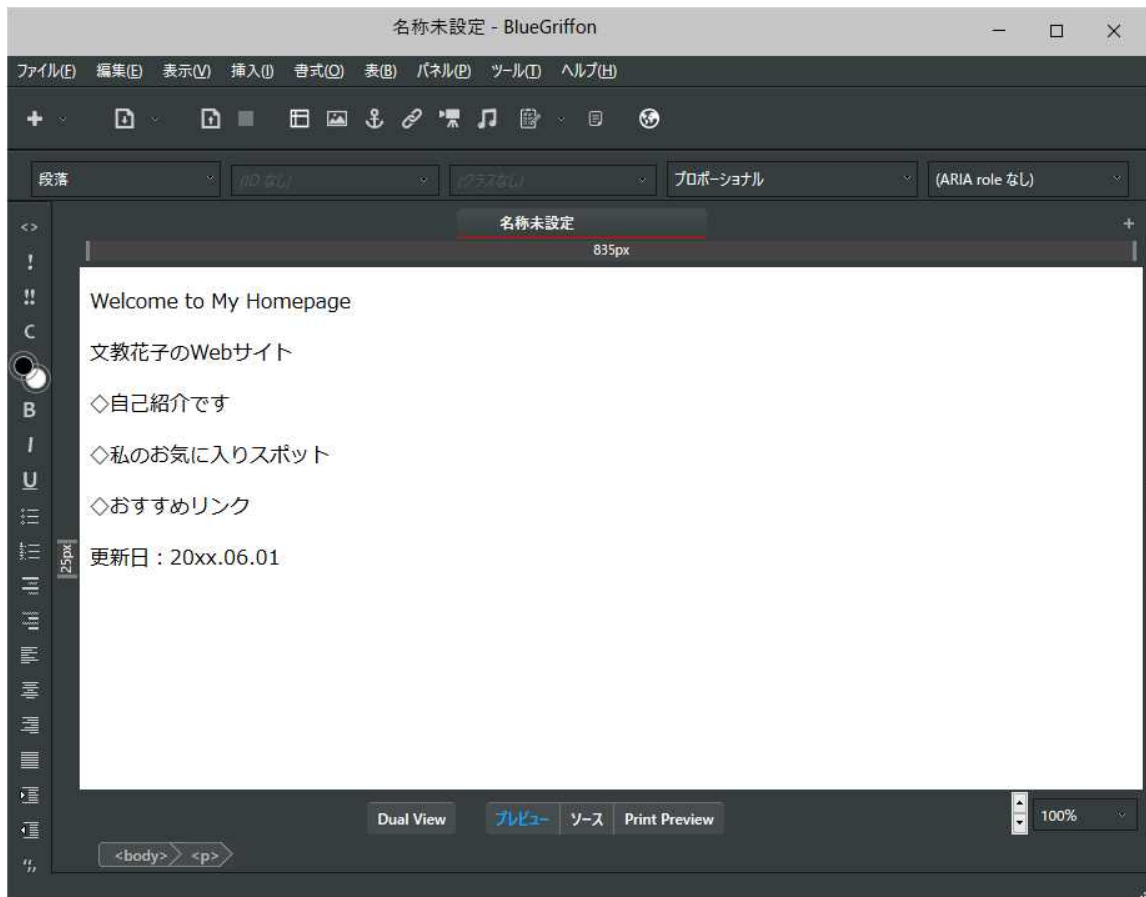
名称未設定 - BlueGriffon

ファイル(F) 編集(E) 表示(V) 挿入(I) 書式(O) 表(B) パネル(P) ツール(T) ヘルプ(H)

段落 (ID なし) (クラスなし) プロポーショナル (ARIA role なし)

<> ! !! C B I U

名称未設定

835px

25px

Welcome to My Homepage

文教花子のWebサイト

◇自己紹介です

◇私のお気に入りスポット

◇おすすめリンク

更新日：20xx.06.01

Dual View プレビュー ソース Print Preview

100%

<body> <p>